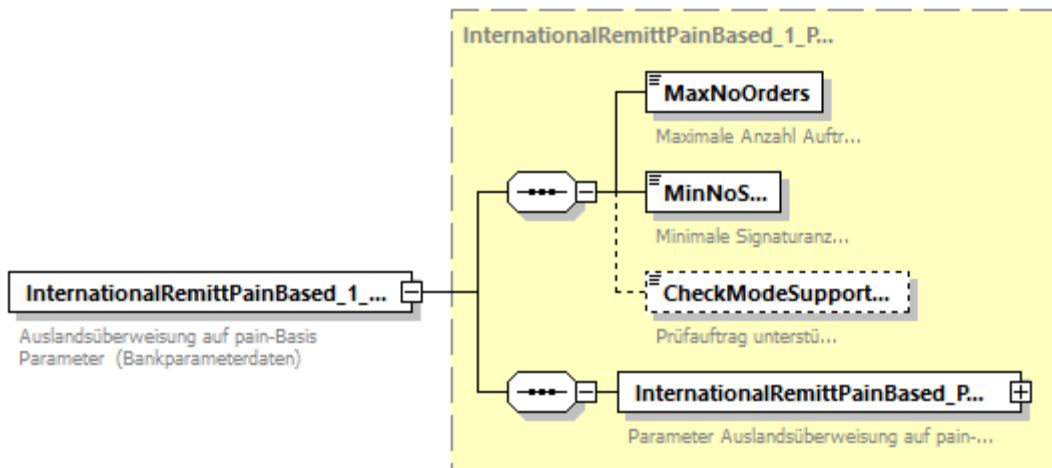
InternationalRemittPainBased_1_P...

InternationalRemittPainBased_1_...

Auslandsüberweisung auf pain-Basis Parameter (Bankparameterdaten)

MaxNoOrders

Maximale Anzahl Auftr...

MinNoS...

Minimale Signaturanz...

CheckModeSupport...

Prüfauftrag unterstü...

InternationalRemittPainBased_P...

Parameter Auslandsüberweisung auf pain-...